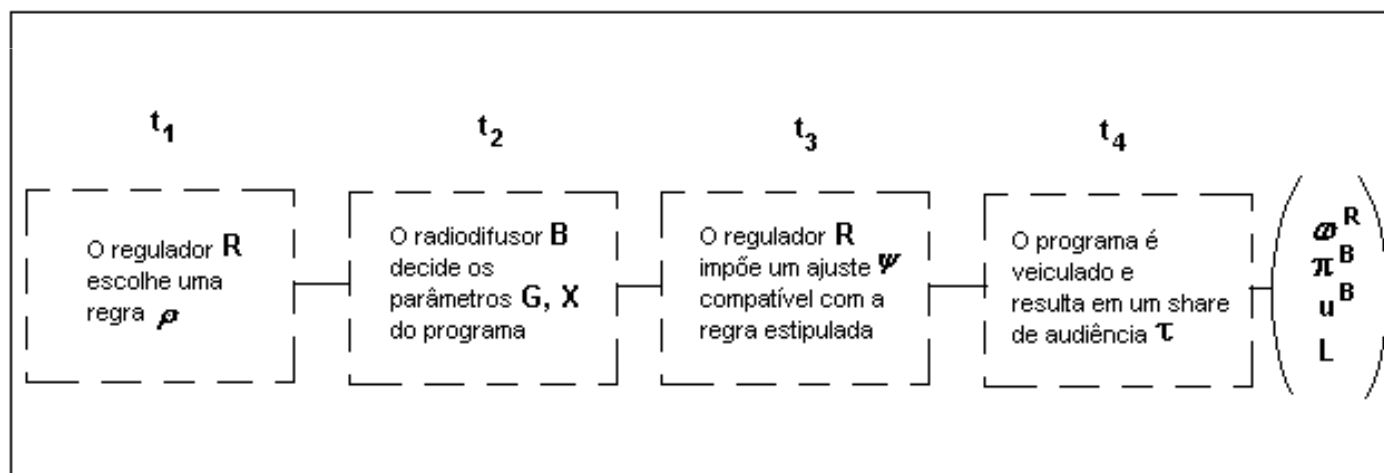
$t_1$

O regulador **R** escolhe uma regra $\rho$

$t_2$

O radiodifusor **B** decide os parâmetros **G, X** do programa

$t_3$

O regulador **R** impõe um ajuste $\psi$ compatível com a regra estipulada

$t_4$

O programa é veiculado e resulta em um share de audiência $\tau$

$\begin{pmatrix} \varpi^R \\ \pi^B \\ u^B \\ L \end{pmatrix}$